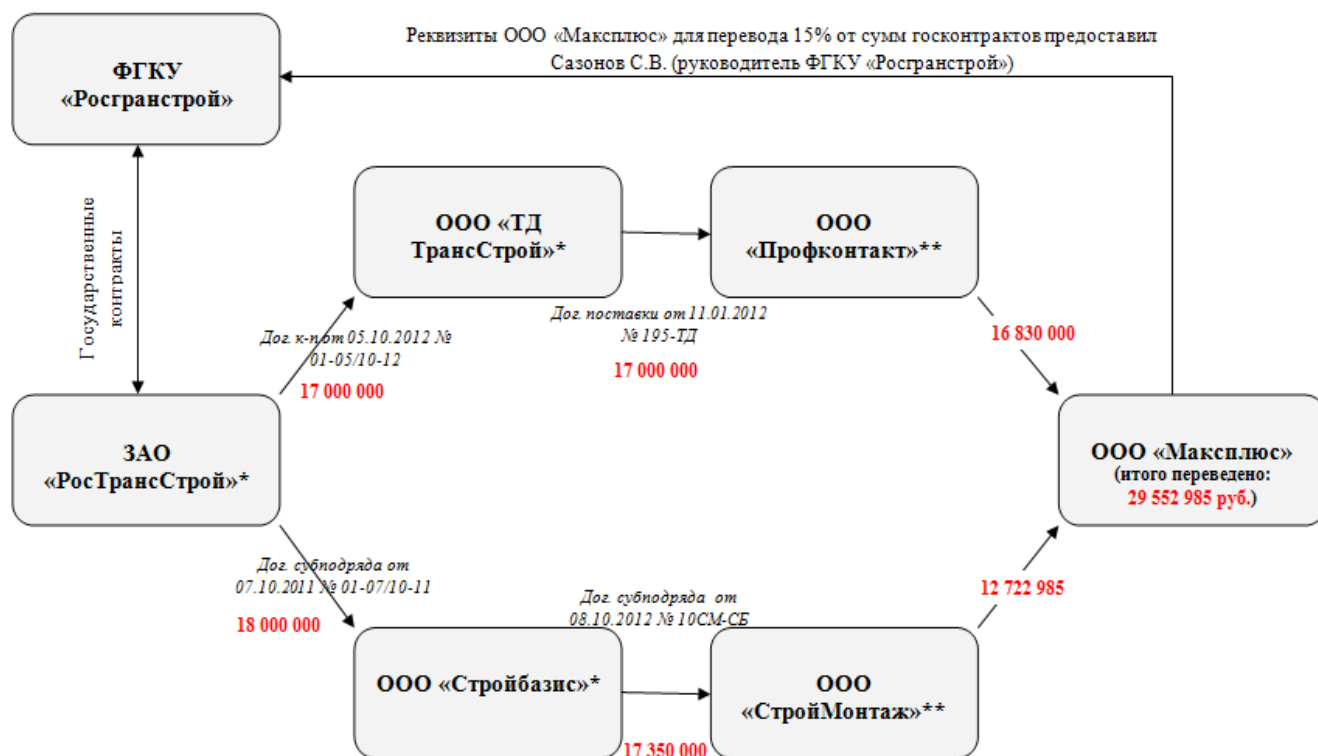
Реквизиты ООО «Максплюс» для перевода 15% от сумм госконтрактов предоставил Сазонов С.В. (руководитель ФГКУ «Росгранстрой»)

ФГКУ «Росгранстрой»

Государственные контракты

ООО «ТД ТрансСтрой»*

ООО «Профконтакт»**

Дог. к-п от 05.10.2012 № 01-05/10-12

17 000 000

Дог. поставки от 11.01.2012 № 195-ТД

17 000 000

16 830 000

ЗАО «РосТрансСтрой»*

ООО «Максплюс» (итого переведено: 29 552 985 руб.)

Дог. субподряда от 07.10.2011 № 01-07/10-11

18 000 000

Дог. субподряда от 08.10.2012 № 10СМ-СБ

12 722 985

ООО «Стройбазис»*

ООО «СтройМонтаж»**

17 350 000